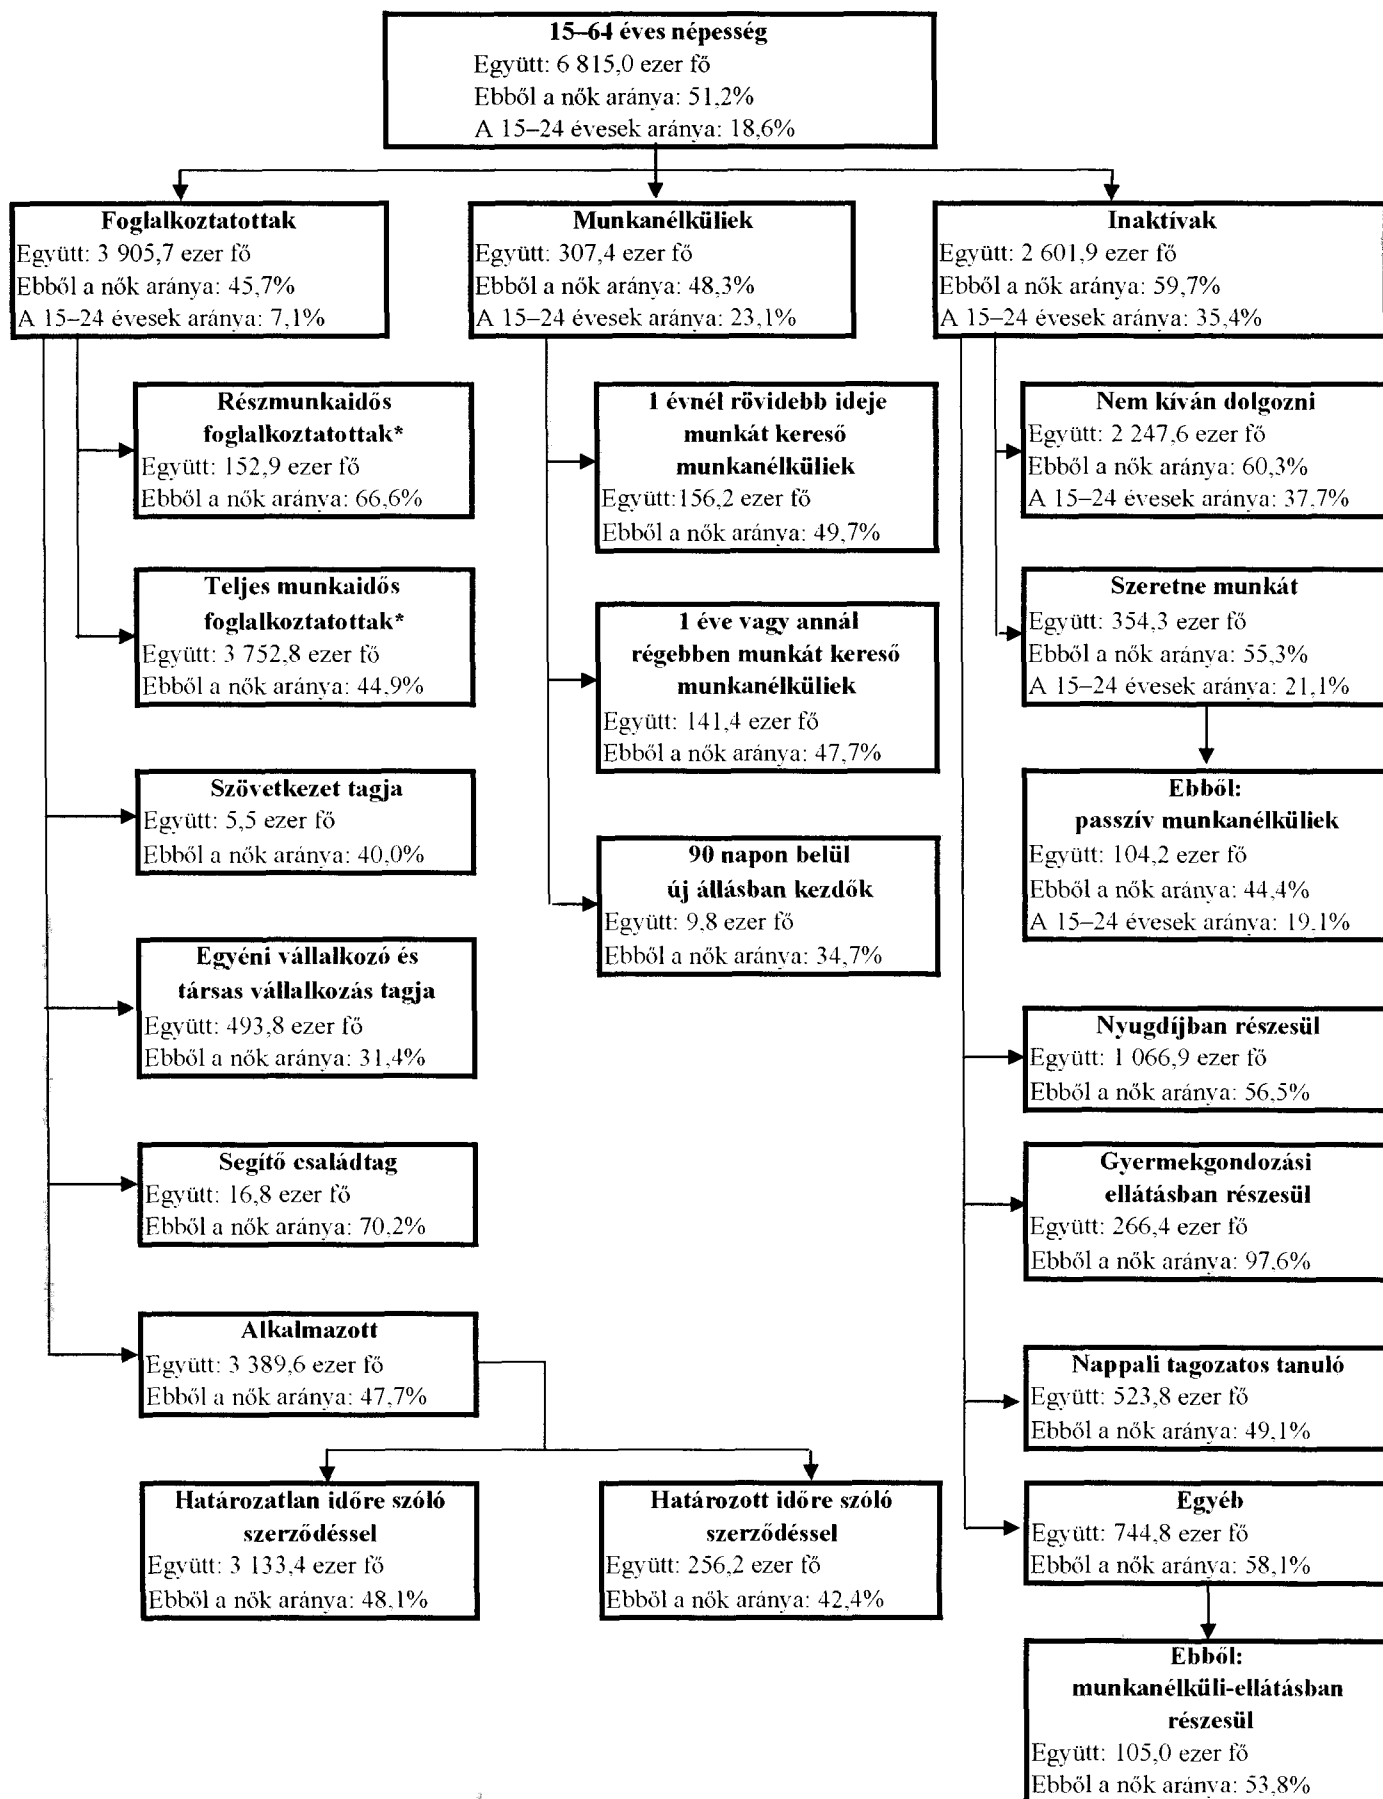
15–64 éves népesség
Együtt: 6 815,0 ezer fő
Ebből a nők aránya: 51,2%
A 15–24 évesek aránya: 18,6%

Foglalkoztatottak
Együtt: 3 905,7 ezer fő
Ebből a nők aránya: 45,7%
A 15–24 évesek aránya: 7,1%

Részmunkaidős foglalkoztatottak*
Együtt: 152,9 ezer fő
Ebből a nők aránya: 66,6%

Teljes munkaidős foglalkoztatottak*
Együtt: 3 752,8 ezer fő
Ebből a nők aránya: 44,9%

Szövetkezet tagja
Együtt: 5,5 ezer fő
Ebből a nők aránya: 40,0%

Egyéni vállalkozó és társas vállalkozás tagja
Együtt: 493,8 ezer fő
Ebből a nők aránya: 31,4%

Segítő családtag
Együtt: 16,8 ezer fő
Ebből a nők aránya: 70,2%

Alkalmazott
Együtt: 3 389,6 ezer fő
Ebből a nők aránya: 47,7%

Határozatlan időre szóló szerződéssel
Együtt: 3 133,4 ezer fő
Ebből a nők aránya: 48,1%

Határozott időre szóló szerződéssel
Együtt: 256,2 ezer fő
Ebből a nők aránya: 42,4%

Munkanélküliek
Együtt: 307,4 ezer fő
Ebből a nők aránya: 48,3%
A 15–24 évesek aránya: 23,1%

1 évnél rövidebb ideje munkát kereső munkanélküliek
Együtt:156,2 ezer fő
Ebből a nők aránya: 49,7%

1 éve vagy annál régebben munkát kereső munkanélküliek
Együtt: 141,4 ezer fő
Ebből a nők aránya: 47,7%

90 napon belül új állásban kezdők
Együtt: 9,8 ezer fő
Ebből a nők aránya: 34,7%

Inaktívak
Együtt: 2 601,9 ezer fő
Ebből a nők aránya: 59,7%
A 15–24 évesek aránya: 35,4%

Nem kíván dolgozni
Együtt: 2 247,6 ezer fő
Ebből a nők aránya: 60,3%
A 15–24 évesek aránya: 37,7%

Szeretne munkát
Együtt: 354,3 ezer fő
Ebből a nők aránya: 55,3%
A 15–24 évesek aránya: 21,1%

Ebből:
passzív munkanélküliek
Együtt: 104,2 ezer fő
Ebből a nők aránya: 44,4%
A 15–24 évesek aránya: 19,1%

Nyugdíjban részesül
Együtt: 1 066,9 ezer fő
Ebből a nők aránya: 56,5%

Gyermekgondozási ellátásban részesül
Együtt: 266,4 ezer fő
Ebből a nők aránya: 97,6%

Nappali tagozatos tanuló
Együtt: 523,8 ezer fő
Ebből a nők aránya: 49,1%

Egyéb
Együtt: 744,8 ezer fő
Ebből a nők aránya: 58,1%

Ebből:
munkanélküli-ellátásban részesül
Együtt: 105,0 ezer fő
Ebből a nők aránya: 53,8%